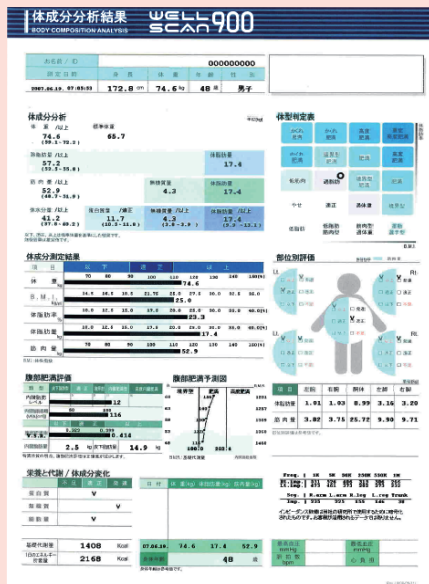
体成分分析結果
BODY COMPOSITION ANALYSIS
WELL SCAN 900

お名前 / ID
000000000

測定日時 | 身長 | 体重 | 年齢 | 性別
2007.06.19. 07:05:03 | 172.8 cm | 74.6 kg | 48 歳 | 男子

体成分分析
体重 /以上 | 標準体重
74.6 | 65.7
(59.1 - 72.3)
除脂肪量 /以上 | 体脂肪量
57.2 | 17.4
(53.2 - 55.0)
筋肉量 /以上 | 無機質量 | 体脂肪量
52.9 | 4.3 | 17.4
(45.7 - 51.9)
体水分量 /以上 | 細胞外液量 /標正 | 無機質量 /以上 | 体脂肪量 /以上
41.2 | 11.7 | 4.3 | 17.4
(37.8 - 49.2) | (10.3 - 11.6) | (3.6 - 3.9) | (5.3 - 13.1)

体型判定表
かくれ肥満 | かくれ肥満 | 脂肪過多 | 過体重肥満
かくれ肥満 | 脂肪 | 肥満 | 肥満
ややかくれ肥満 | 適正 | 肥満 | 肥満
低筋肉 | 適量範囲 | 筋肉型 | 肥満
やせ | 適正 | 筋肉型 | 筋肉型
| 低脂肪 | 筋肉型/適量範囲 | 筋肉型

体成分測定結果
項目 | 低 | 標準 | 以上
体重 | 74.6
筋・組 | 25.0
体脂肪率 | 23.3
体脂肪量 | 17.4
筋肉量 | 52.9

部位別評価
Lt. | Rt.

腹部肥満評価 | 腹部肥満予測図
内臓脂肪レベル | 12
内臓脂肪面積 | 116
腹囲比率 | 0.434
2.5 | 14.9

| 左腕 | 右腕 | 胴体 | 左脚 | 右脚
体脂肪量 | 1.91 | 1.93 | 8.99 | 3.16 | 3.20
筋肉量 | 3.82 | 3.75 | 25.72 | 9.90 | 9.71

栄養と代謝 / 体成分変化
基礎代謝量 | 1408 | Kcal
1日のエネルギー所要量 | 2168 | Kcal

07.06.19 | 74.6 | 17.4 | 52.9
48

Freq. | 1K | 5K | 50K | 250K | 500K | 1M